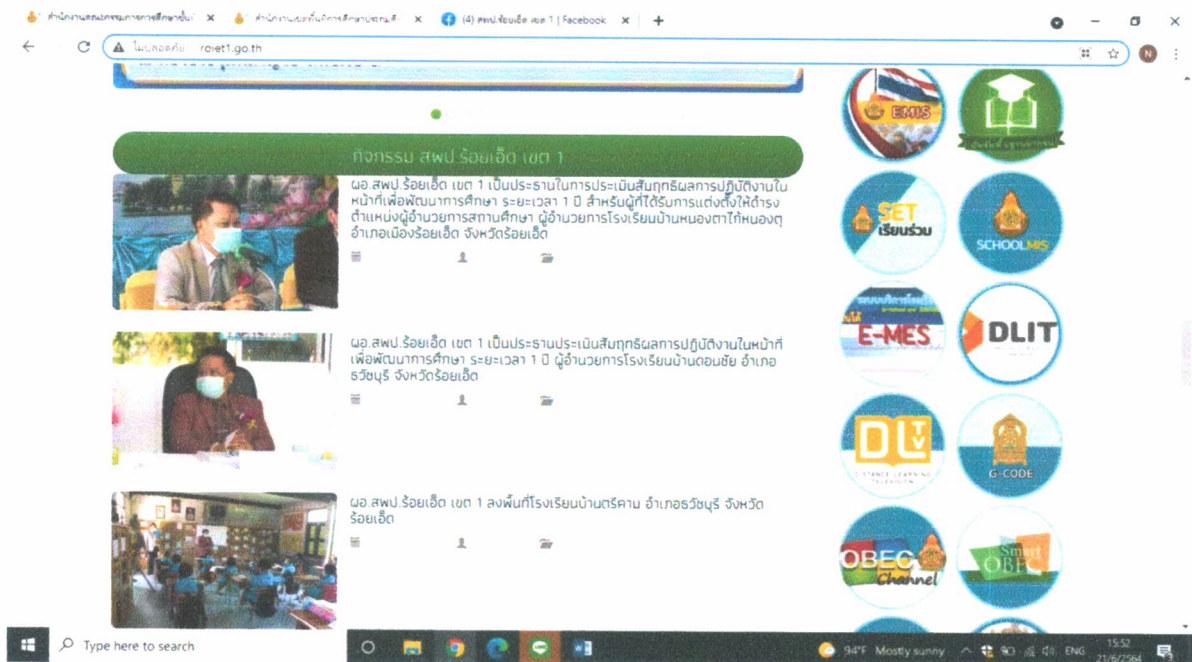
สำนักงานคณะกรรมการการศึกษาขั้นพื้ ×
สำนักงานเขตพื้นที่การศึกษาประถมศึ ×
(4) สพป.ร้อยเอ็ด เขต 1 | Facebook ×
+

ไม่ปลอดภัย | roiet1.go.th

กิจกรรม สพป.ร้อยเอ็ด เขต 1

ผอ.สพป.ร้อยเอ็ด เขต 1 เป็นประธานในการประเมินสัมฤทธิผลการปฏิบัติงานในหน้าที่เพื่อพัฒนาการศึกษา ระยะเวลา 1 ปี สำหรับผู้ที่ได้รับการแต่งตั้งให้ดำรงตำแหน่งผู้อำนวยการสถานศึกษา ผู้อำนวยการโรงเรียนบ้านหนองตาไก้หนองตุ อำเภอเมืองร้อยเอ็ด จังหวัดร้อยเอ็ด

ผอ.สพป.ร้อยเอ็ด เขต 1 เป็นประธานประเมินสัมฤทธิผลการปฏิบัติงานในหน้าที่เพื่อพัฒนาการศึกษา ระยะเวลา 1 ปี ผู้อำนวยการโรงเรียนบ้านดอนชัย อำเภอธวัชบุรี จังหวัดร้อยเอ็ด

ผอ.สพป.ร้อยเอ็ด เขต 1 ลงพื้นที่โรงเรียนบ้านตรีคาม อำเภอธวัชบุรี จังหวัดร้อยเอ็ด

EMIS
SET เรียนร่วม
SCHOOLMIS
E-MES
DLIT
DLTV
DISTANCE LEARNING TELEVISION
G-CODE
OBEC Channel
Smart OBEC

Type here to search
94°F Mostly sunny
ENG
15:52
21/6/2564